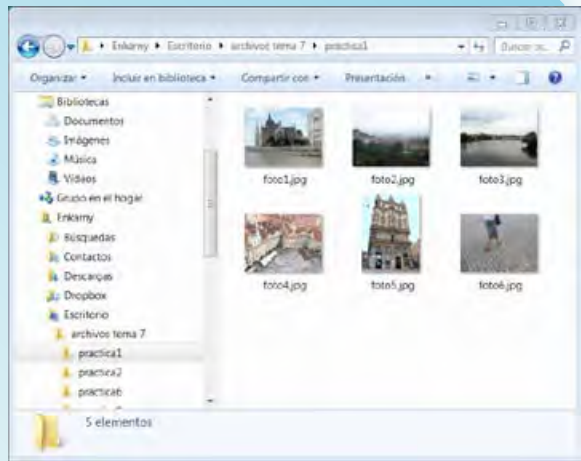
Enkarny ▸ Escritorio ▸ archivos tema 7 ▸ practica1

Buscar pr...

Organizar ▾ Incluir en biblioteca ▾ Compartir con ▾ Presentación ▾

Bibliotecas
Documentos
Imágenes
Música
Vídeos
Grupo en el hogar
Enkarny
Búsquedas
Contactos
Descargas
Dropbox
Escritorio
archivos tema 7
practica1
practica2
practicab

foto1.jpg
foto2.jpg
foto3.jpg
foto4.jpg
foto5.jpg
foto6.jpg

5 elementos